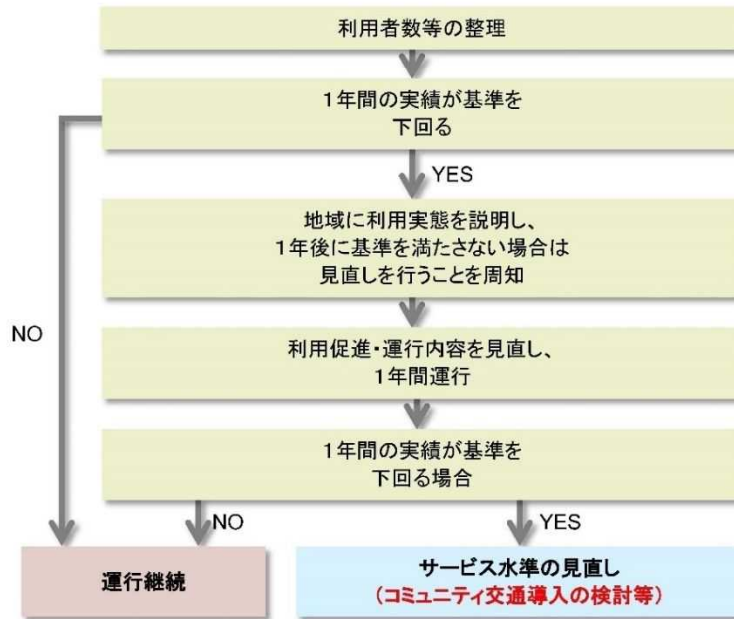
利用者数等の整理

1年間の実績が基準を下回る

YES

地域に利用実態を説明し、1年後に基準を満たさない場合は見直しを行うことを周知

NO

利用促進・運行内容を見直し、1年間運行

1年間の実績が基準を下回る場合

NO

YES

運行継続

サービス水準の見直し
（コミュニティ交通導入の検討等）